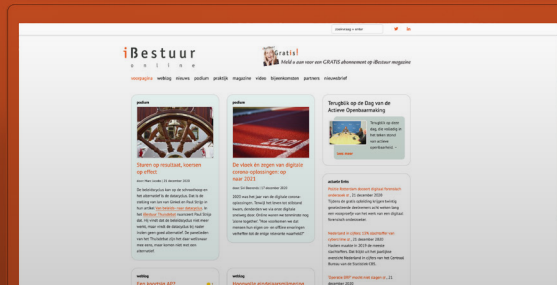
zoekterm(en) + enter

iBestuur
online

Gratis!
Meld u aan voor een GRATIS abonnement op iBestuur magazine

voorpagina weblog nieuws podium praktijk magazine video bijeenkomsten partners nieuwsbrief

podium

Sturen op resultaat, toetsen op effect

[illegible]

podium

De vloek én zegen van digitale corona-oplossingen op maat 2021

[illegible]

Terugblik op de Dag van de Actieve Openbaarmaking

Terugblik op deze dag, ... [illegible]

lees meer

actuele links

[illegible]

weblog

weblog